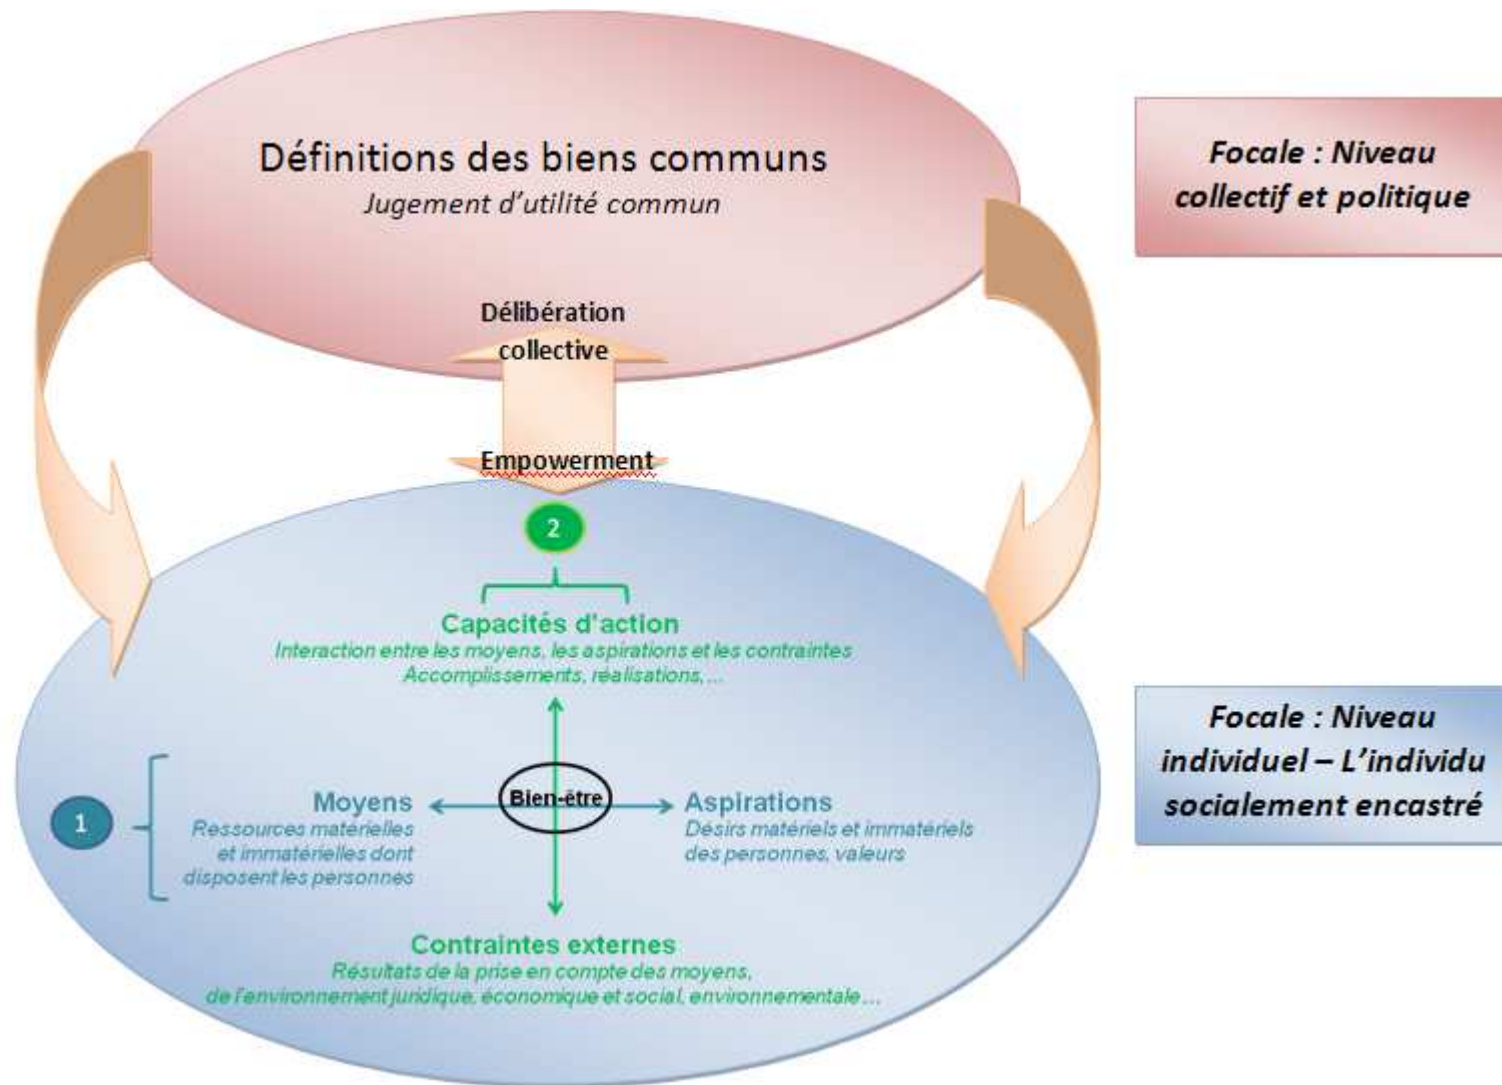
Définitions des biens communs
Jugement d'utilité commun

Focale : Niveau collectif et politique

Délibération collective

Empowerment

2

Capacités d'action
Interaction entre les moyens, les aspirations et les contraintes
Accomplissements, réalisations, ...

Focale : Niveau individuel – L'individu socialement encastré

1

Moyens
Ressources matérielles et immatérielles dont disposent les personnes

Bien-être

Aspirations
Désirs matériels et immatériels des personnes, valeurs

Contraintes externes
Résultats de la prise en compte des moyens, de l'environnement juridique, économique et social, environnementale ...